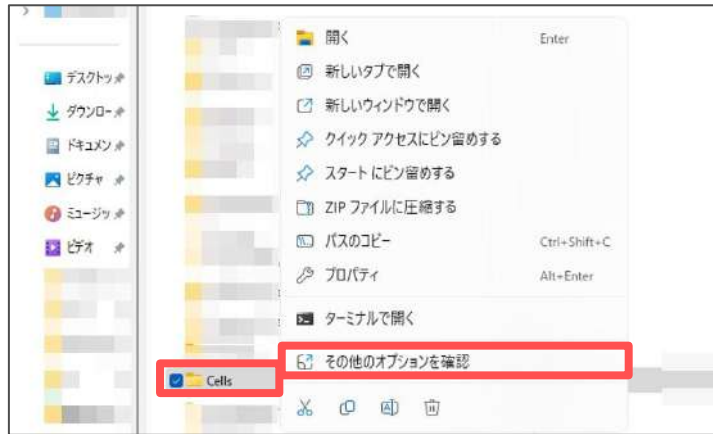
デスクトッ
ダウンロー
ドキュメン
ピクチャ
ミュージッ
ビデオ

Cells

開く Enter
新しいタブで開く
新しいウィンドウで開く
クイック アクセスにピン留めする
スタートにピン留めする
ZIP ファイルに圧縮する
パスのコピー Ctrl+Shift+C
プロパティ Alt+Enter
ターミナルで開く
その他のオプションを確認